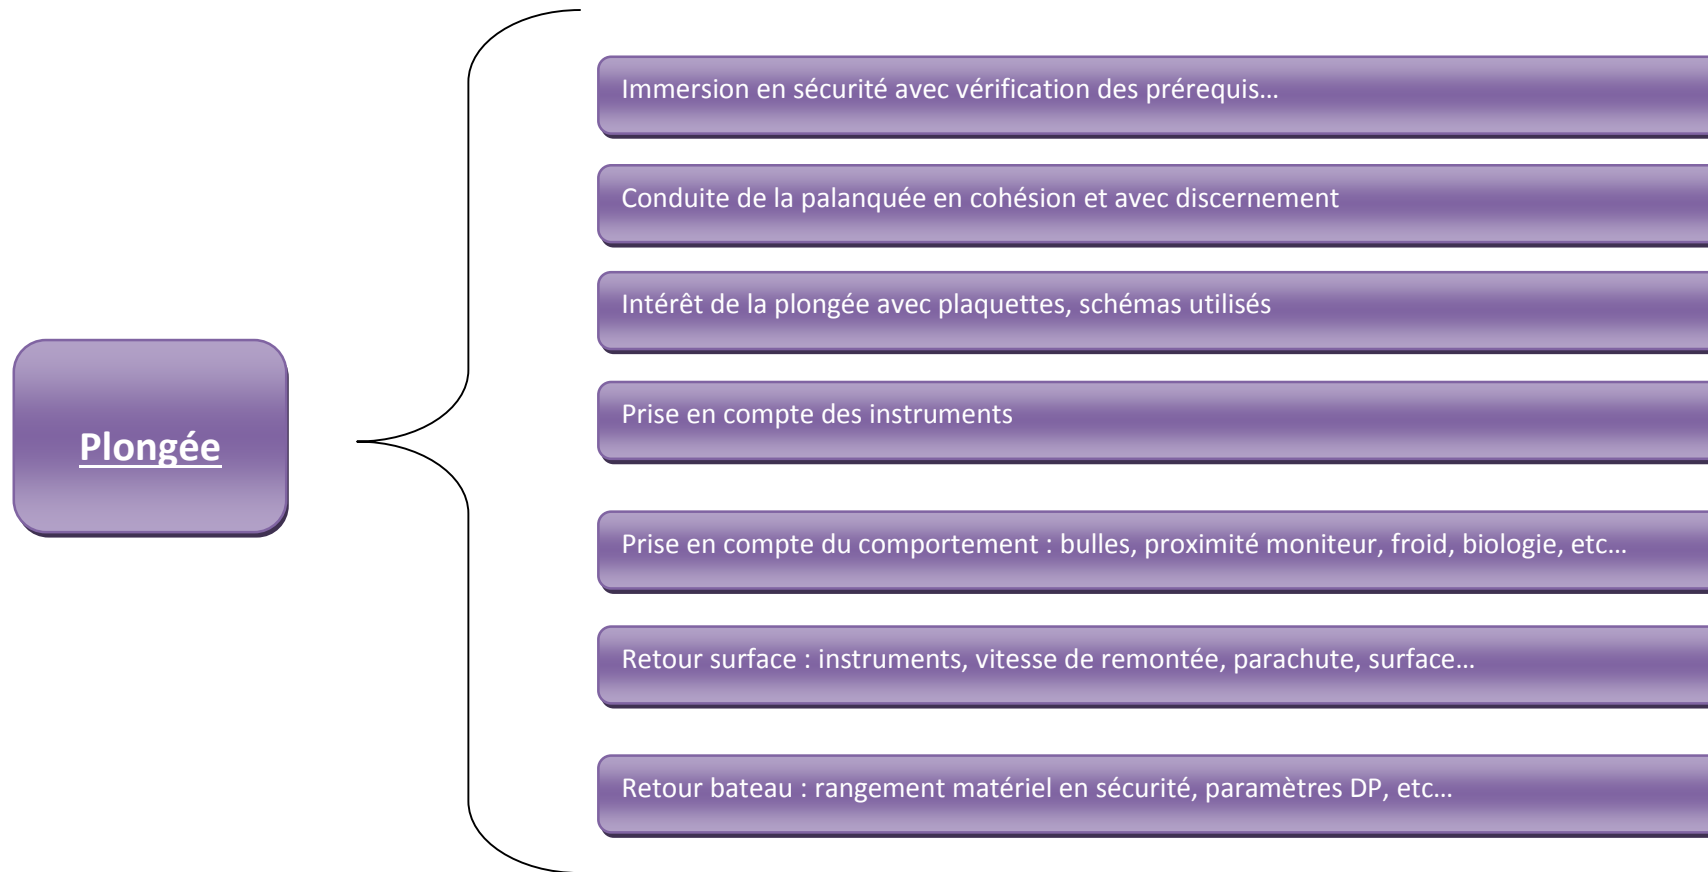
Plongée

Immersion en sécurité avec vérification des prérequis…

Conduite de la palanquée en cohésion et avec discernement

Intérêt de la plongée avec plaquettes, schémas utilisés

Prise en compte des instruments

Prise en compte du comportement : bulles, proximité moniteur, froid, biologie, etc…

Retour surface : instruments, vitesse de remontée, parachute, surface…

Retour bateau : rangement matériel en sécurité, paramètres DP, etc…